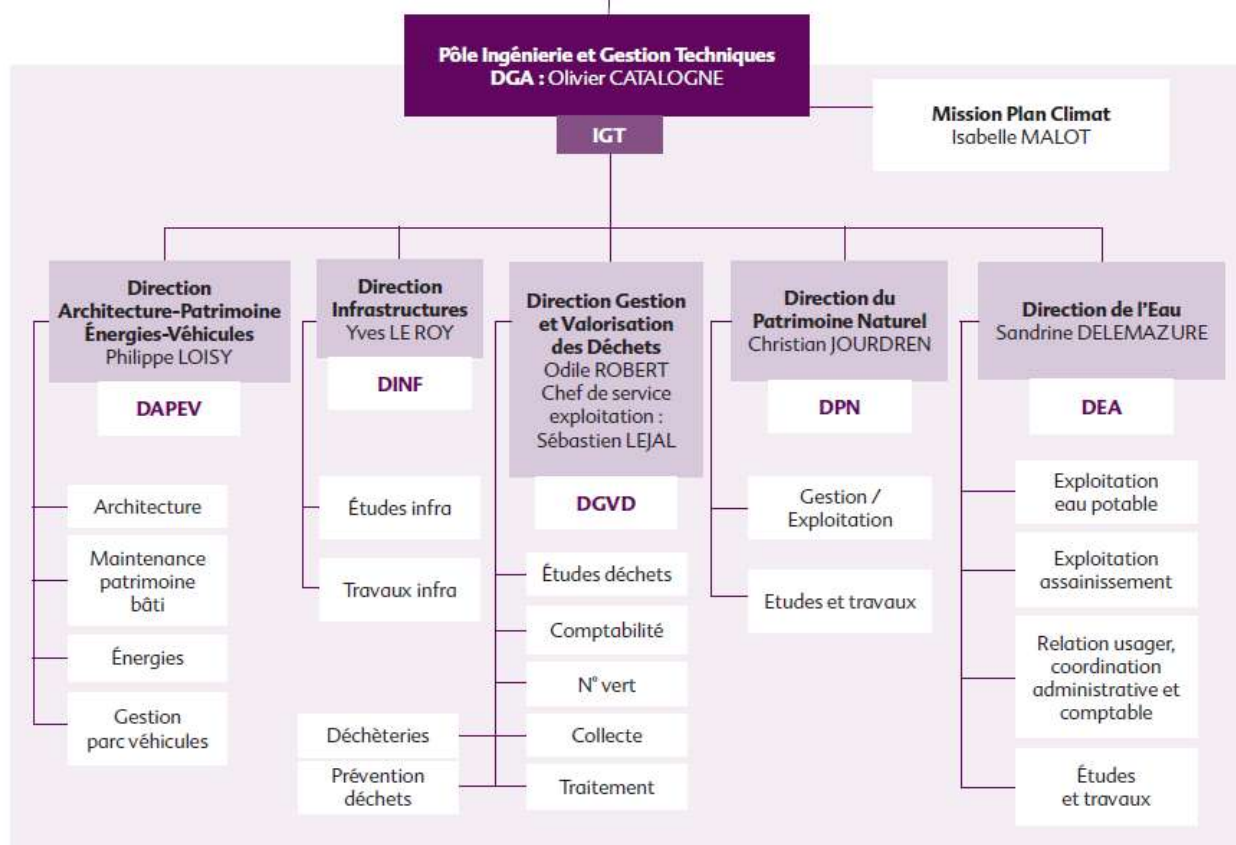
Pôle Ingénierie et Gestion Techniques
DGA : Olivier CATALOGNE

IGT

Mission Plan Climat
Isabelle MALOT

Direction Architecture-Patrimoine Énergies-Véhicules
Philippe LOISY

DAPEV

Architecture

Maintenance patrimoine bâti

Énergies

Gestion parc véhicules

Direction Infrastructures
Yves LE ROY

DINF

Études infra

Travaux infra

Direction Gestion et Valorisation des Déchets
Odile ROBERT
Chef de service exploitation : Sébastien LEJAL

DGVD

Études déchets

Comptabilité

N° vert

Collecte

Traitement

Déchèteries

Prévention déchets

Direction du Patrimoine Naturel
Christian JOURDREN

DPN

Gestion / Exploitation

Etudes et travaux

Direction de l'Eau
Sandrine DELEMAZURE

DEA

Exploitation eau potable

Exploitation assainissement

Relation usager, coordination administrative et comptable

Études et travaux